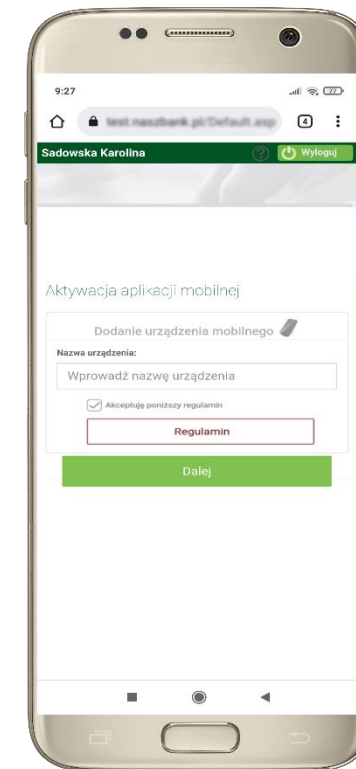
9:27

test.naszbank.pl/Default.asp

4

Sadowska Karolina

Wyloguj

Aktywacja aplikacji mobilnej

Dodanie urządzenia mobilnego

Nazwa urządzenia:

Wprowadź nazwę urządzenia

Akceptuję poniższy regulamin

Regulamin

Dalej